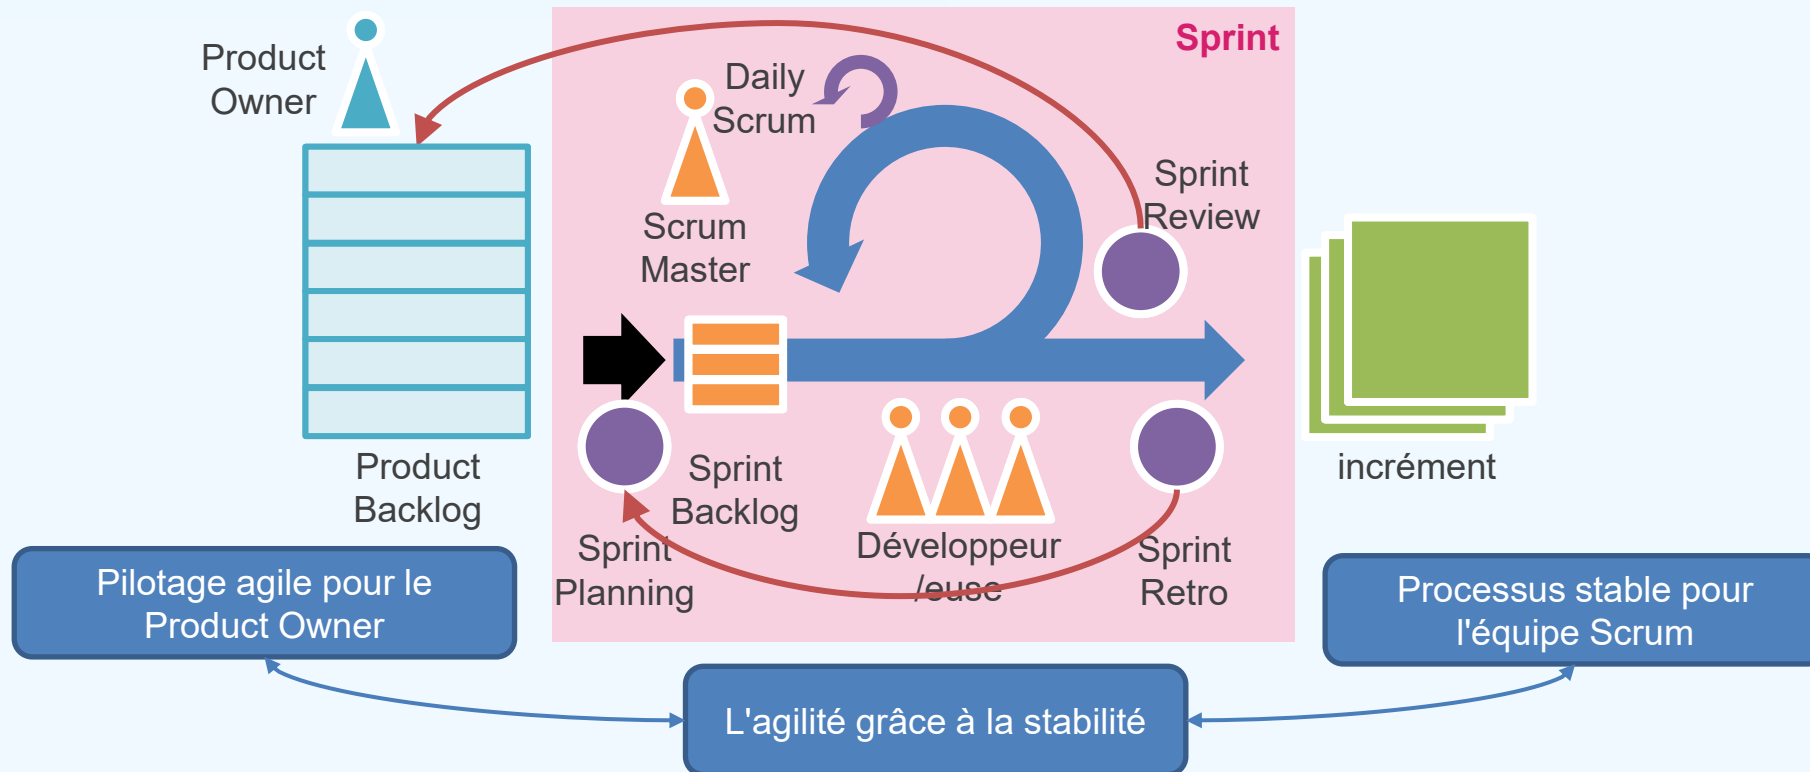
Product Owner

Sprint

Daily Scrum

Scrum Master

Sprint Review

Product Backlog

Sprint Backlog

Sprint Planning

Développeur /euse

Sprint Retro

incrément

Pilotage agile pour le Product Owner

Processus stable pour l'équipe Scrum

L'agilité grâce à la stabilité